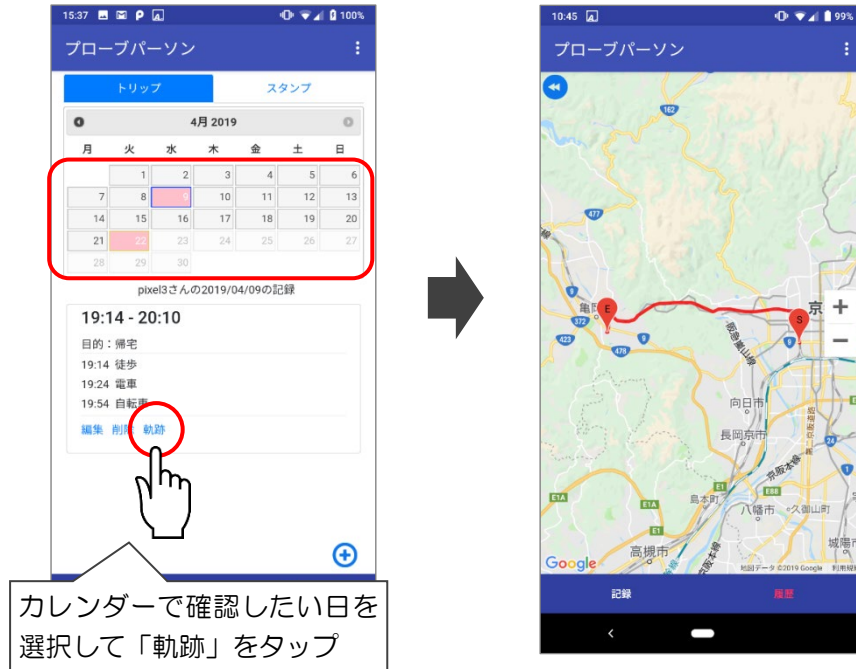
15:37 100%

プローブパーソン

トリップ | スタンプ

4月 2019

| 月 | 火 | 水 | 木 | 金 | 土 | 日 |
|---|---|---|---|---|---|---|
| | 1 | 2 | 3 | 4 | 5 | 6 |
| 7 | 8 | 9 | 10 | 11 | 12 | 13 |
| 14 | 15 | 16 | 17 | 18 | 19 | 20 |
| 21 | 22 | 23 | 24 | 25 | 26 | 27 |
| 28 | 29 | 30 | | | | |

pixel3さんの2019/04/09の記録

19:14 - 20:10

目的：帰宅
19:14 徒歩
19:24 電車
19:54 自転車

編集 削除 軌跡

カレンダーで確認したい日を選択して「軌跡」をタップ

10:45 99%

プローブパーソン

162
477
372
423
478
9
E
S
京
+
−
向日市
長岡京市
京阪本線
島本町
八幡市
久御山町
高槻市
城陽市
E1A
E88
E1
24
Google
地図データ ©2019 Google 利用規約

記録 履歴